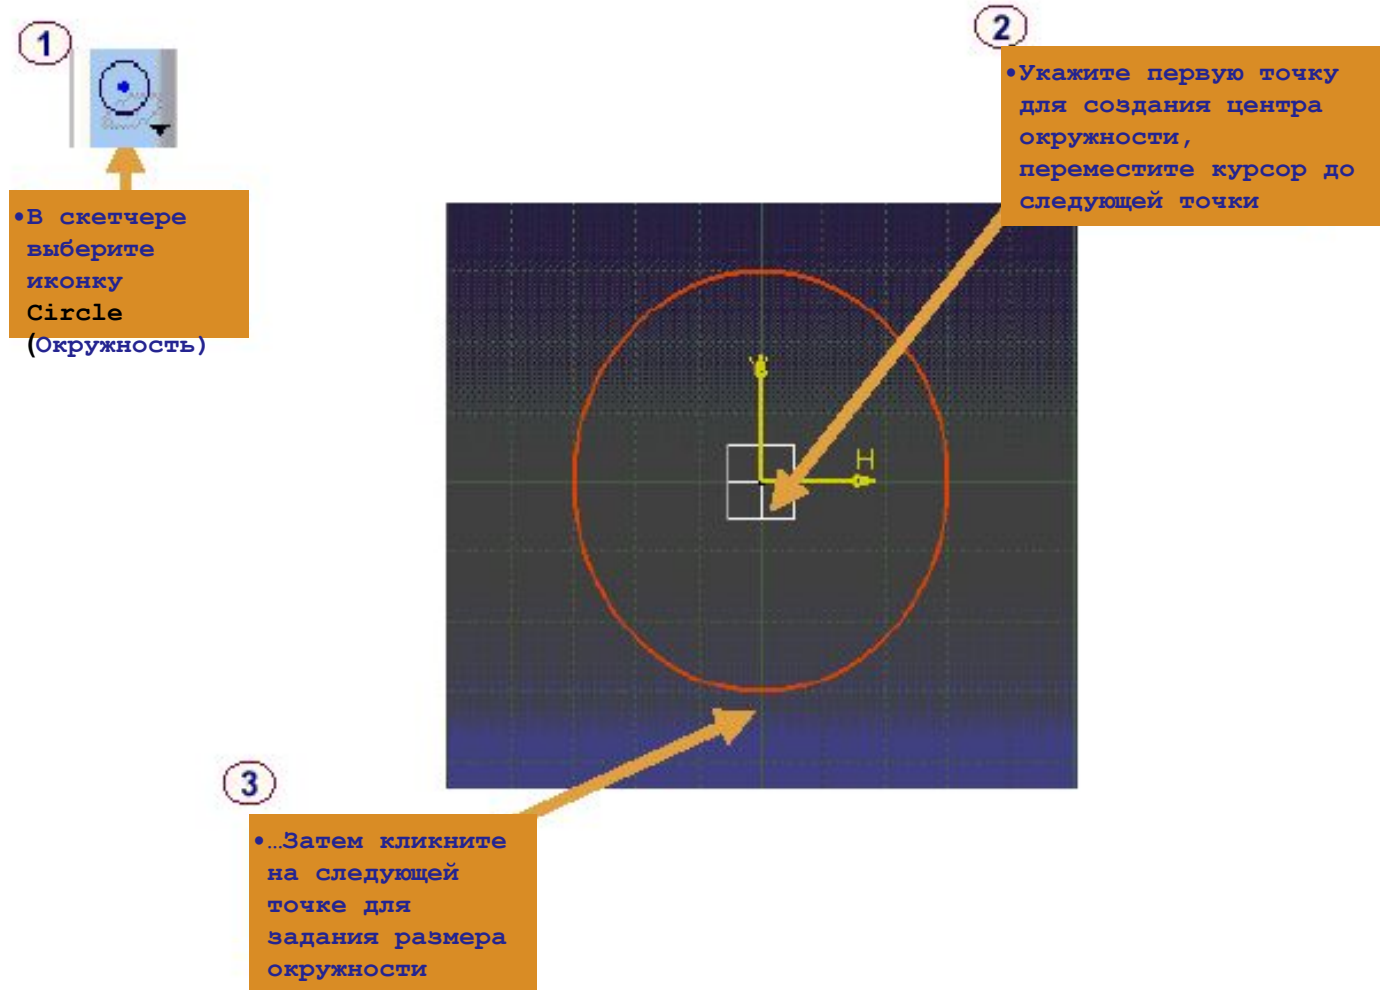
1

•В скетчере выберите иконку Circle (Окружность)

2

•Укажите первую точку для создания центра окружности, переместите курсор до следующей точки

V

H

3

•…Затем кликните на следующей точке для задания размера окружности